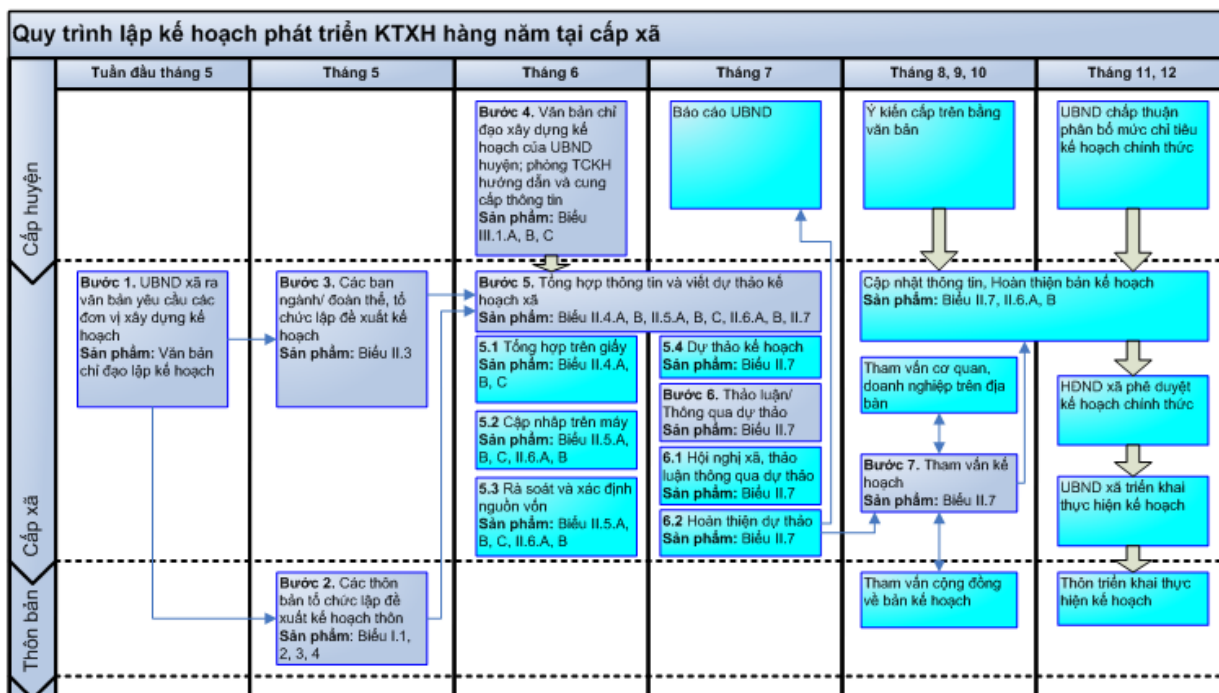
Quy trình lập kế hoạch phát triển KTXH hàng năm tại cấp xã

| | Tuần đầu tháng 5 | Tháng 5 | Tháng 6 | Tháng 7 | Tháng 8, 9, 10 | Tháng 11, 12 |
|---|---|---|---|---|---|---|
| Cấp huyện | | | **Bước 4.** Văn bản chỉ đạo xây dựng kế hoạch của UBND huyện; phòng TCKH hướng dẫn và cung cấp thông tin **Sản phẩm:** Biểu III.1.A, B, C | Báo cáo UBND | Ý kiến cấp trên bằng văn bản | UBND chấp thuận phân bổ mức chỉ tiêu kế hoạch chính thức |
| Cấp xã | **Bước 1.** UBND xã ra văn bản yêu cầu các đơn vị xây dựng kế hoạch **Sản phẩm:** Văn bản chỉ đạo lập kế hoạch | **Bước 3.** Các ban ngành/ đoàn thể, tổ chức lập đề xuất kế hoạch **Sản phẩm:** Biểu II.3 | **Bước 5.** Tổng hợp thông tin và viết dự thảo kế hoạch xã **Sản phẩm:** Biểu II.4.A, B, II.5.A, B, C, II.6.A, B, II.7<br>**5.1** Tổng hợp trên giấy **Sản phẩm:** Biểu II.4.A, B, C<br>**5.2** Cập nhập trên máy **Sản phẩm:** Biểu II.5.A, B, C, II.6.A, B<br>**5.3** Rà soát và xác định nguồn vốn **Sản phẩm:** Biểu II.5.A, B, C, II.6.A, B | **5.4** Dự thảo kế hoạch **Sản phẩm:** Biểu II.7<br>**Bước 6.** Thảo luận/ Thông qua dự thảo **Sản phẩm:** Biểu II.7<br>**6.1** Hội nghị xã, thảo luận thông qua dự thảo **Sản phẩm:** Biểu II.7<br>**6.2** Hoàn thiện dự thảo **Sản phẩm:** Biểu II.7 | Cập nhật thông tin, Hoàn thiện bản kế hoạch **Sản phẩm:** Biểu II.7, II.6.A, B<br>Tham vấn cơ quan, doanh nghiệp trên địa bàn<br>**Bước 7.** Tham vấn kế hoạch **Sản phẩm:** Biểu II.7 | HĐND xã phê duyệt kế hoạch chính thức<br>UBND xã triển khai thực hiện kế hoạch |
| Thôn bản | | **Bước 2.** Các thôn bản tổ chức lập đề xuất kế hoạch thôn **Sản phẩm:** Biểu I.1, 2, 3, 4 | | | Tham vấn cộng đồng về bản kế hoạch | Thôn triển khai thực hiện kế hoạch |